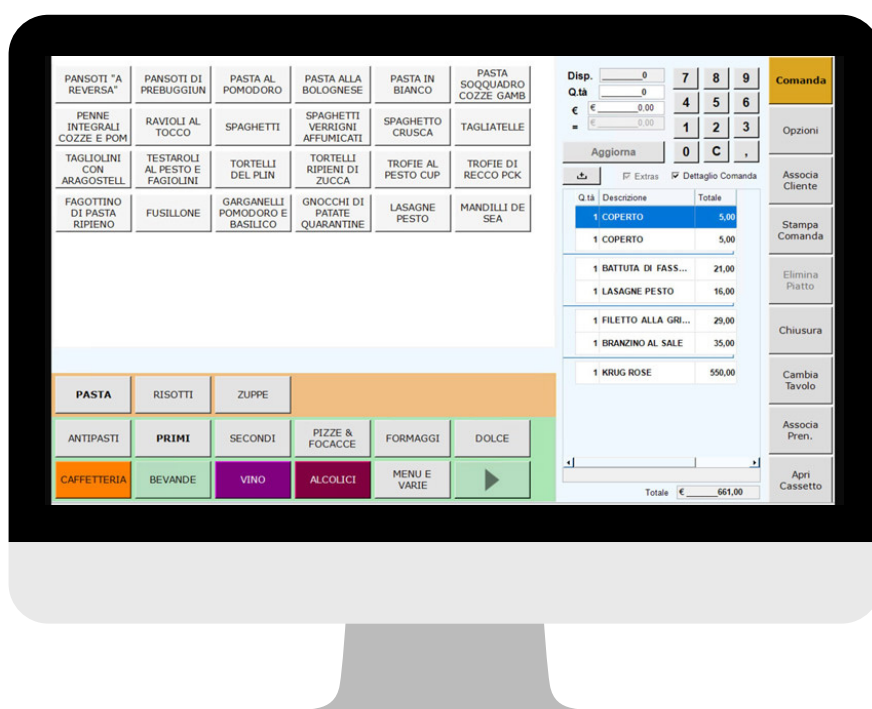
PANSOTI "A REVERSA"
PANSOTI DI PREBUGGIUN
PASTA AL POMODORO
PASTA ALLA BOLOGNESE
PASTA IN BIANCO
PASTA SOQQUADRO COZZE GAMB
PENNE INTEGRALI COZZE E POM
RAVIOLI AL TOCCO
SPAGHETTI
SPAGHETTI VERRIGNI AFFUMICATI
SPAGHETTO CRUSCA
TAGLIATELLE
TAGLIOLINI CON ARAGOSTELL
TESTAROLI AL PESTO E FAGIOLINI
TORTELLI DEL PLIN
TORTELLI RIPIENI DI ZUCCA
TROFIE AL PESTO CUP
TROFIE DI RECCO PCK
FAGOTTINO DI PASTA RIPIENO
FUSILLONE
GARGANELLI POMODORO E BASILICO
GNOCCHI DI PATATE QUARANTINE
LASAGNE PESTO
MANDILLI DE SEA

PASTA
RISOTTI
ZUPPE

ANTIPASTI
PRIMI
SECONDI
PIZZE & FOCACCE
FORMAGGI
DOLCE
CAFFETTERIA
BEVANDE
VINO
ALCOLICI
MENU E VARIE

Disp. 0
Q.tà 0
€ € 0,00
= € 0,00
Aggiorna
7 8 9
4 5 6
1 2 3
0 C ,
Extras
Dettaglio Comanda

| Q.tà | Descrizione | Totale |
|---|---|---|
| 1 | COPERTO | 5,00 |
| 1 | COPERTO | 5,00 |
| 1 | BATTUTA DI FASS... | 21,00 |
| 1 | LASAGNE PESTO | 16,00 |
| 1 | FILETTO ALLA GRI... | 29,00 |
| 1 | BRANZINO AL SALE | 35,00 |
| 1 | KRUG ROSE | 550,00 |

Totale € 661,00

Comanda
Opzioni
Associa Cliente
Stampa Comanda
Elimina Piatto
Chiusura
Cambia Tavolo
Associa Pren.
Apri Cassetto